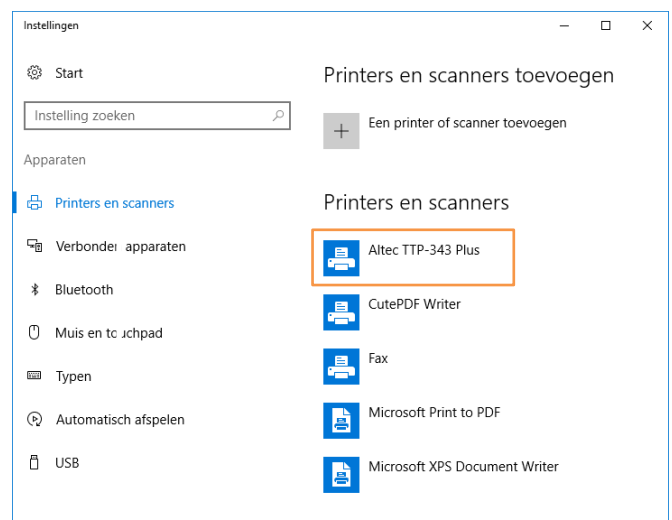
Instellingen

Start

Instelling zoeken

Apparaten

Printers en scanners

Verbonden apparaten

Bluetooth

Muis en touchpad

Typen

Automatisch afspelen

USB

Printers en scanners toevoegen

Een printer of scanner toevoegen

Printers en scanners

Altec TTP-343 Plus

CutePDF Writer

Fax

Microsoft Print to PDF

Microsoft XPS Document Writer